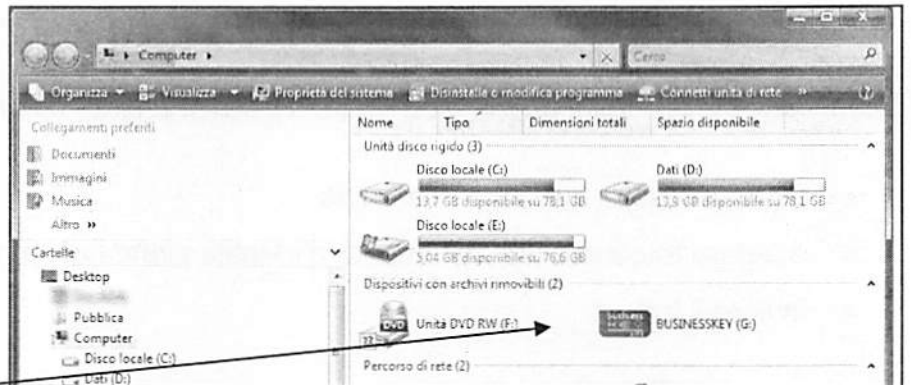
Computer ▸
Cerca
Organizza ▾ Visualizza ▾ Proprietà del sistema Disinstalla o modifica programma Connetti unità di rete »

Collegamenti preferiti
Documenti
Immagini
Musica
Altro »
Cartelle
Desktop
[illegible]
Pubblica
Computer
Disco locale (C:)
Dati (D:)

Nome Tipo Dimensioni totali Spazio disponibile
Unità disco rigido (3)
Disco locale (C:)
13,7 GB disponibile su 78,1 GB
Dati (D:)
13,9 GB disponibile su 78,1 GB
Disco locale (E:)
5,04 GB disponibile su 76,6 GB
Dispositivi con archivi rimovibili (2)
Unità DVD RW (F:)
BUSINESSKEY (G:)
Percorso di rete (2)